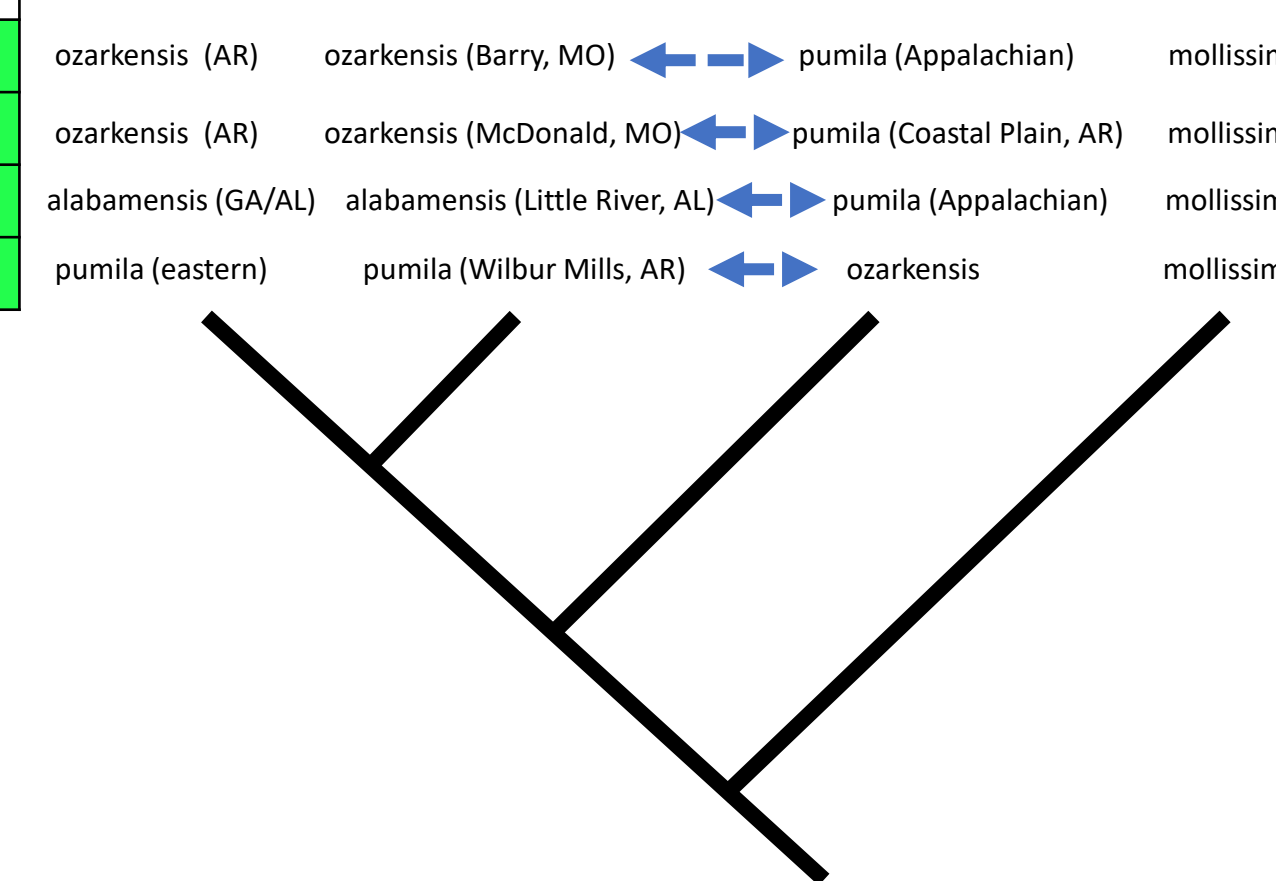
| ozarkensis (AR) | ozarkensis (Barry, MO) | pumila (Appalachian) | mollissi |
|---|---|---|---|
| ozarkensis (AR) | ozarkensis (McDonald, MO) | pumila (Coastal Plain, AR) | mollissi |
| alabamensis (GA/AL) | alabamensis (Little River, AL) | pumila (Appalachian) | mollissi |
| pumila (eastern) | pumila (Wilbur Mills, AR) | ozarkensis | mollissi |